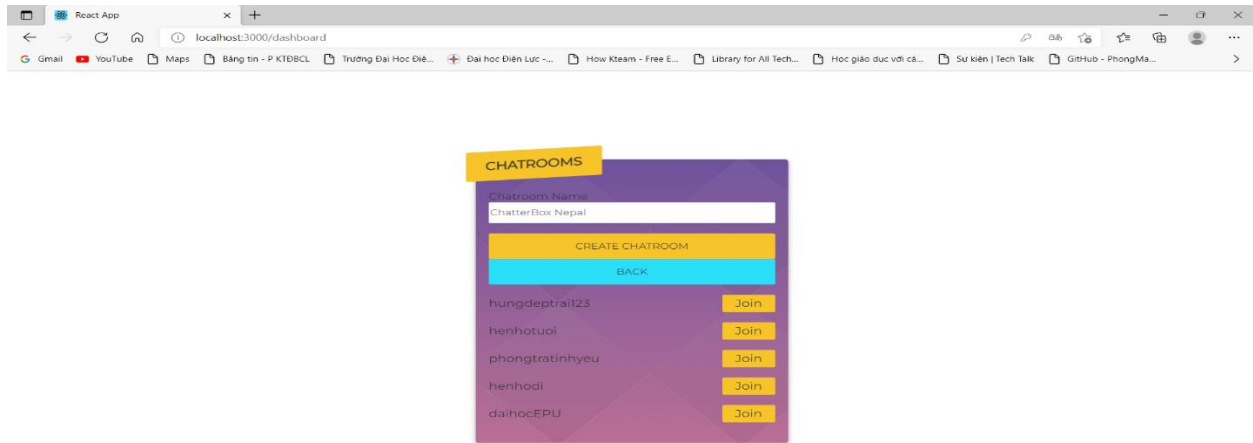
React App × +

localhost:3000/dashboard

Gmail YouTube Maps Bảng tin - P KTĐBCL Trường Đại Học Điệ... Đại học Điện Lực -... How Kteam - Free E... Library for All Tech... Học giáo dục với cá... Sự kiện | Tech Talk GitHub - PhongMa...

CHATROOMS

Chatroom Name

ChatterBox Nepal

CREATE CHATROOM

BACK

hungdeptrai123 Join

henhotuoi Join

phongtratinhyeu Join

henhodi Join

daihocEPU Join